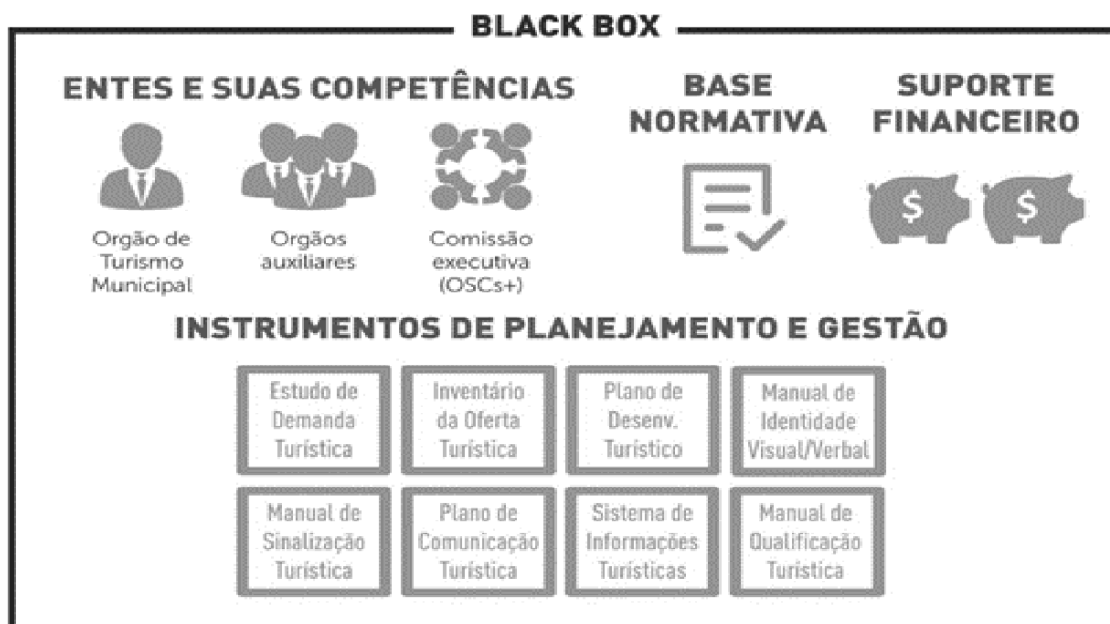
BLACK BOX

ENTES E SUAS COMPETÊNCIAS

Orgão de Turismo Municipal

Orgãos auxiliares

Comissão executiva (OSCs+)

BASE NORMATIVA

SUPORTE FINANCEIRO

$

$

INSTRUMENTOS DE PLANEJAMENTO E GESTÃO

| Estudo de Demanda Turística | Inventário da Oferta Turística | Plano de Desenv. Turístico | Manual de Identidade Visual/Verbal |
|---|---|---|---|
| Manual de Sinalização Turística | Plano de Comunicação Turística | Sistema de Informações Turísticas | Manual de Qualificação Turística |